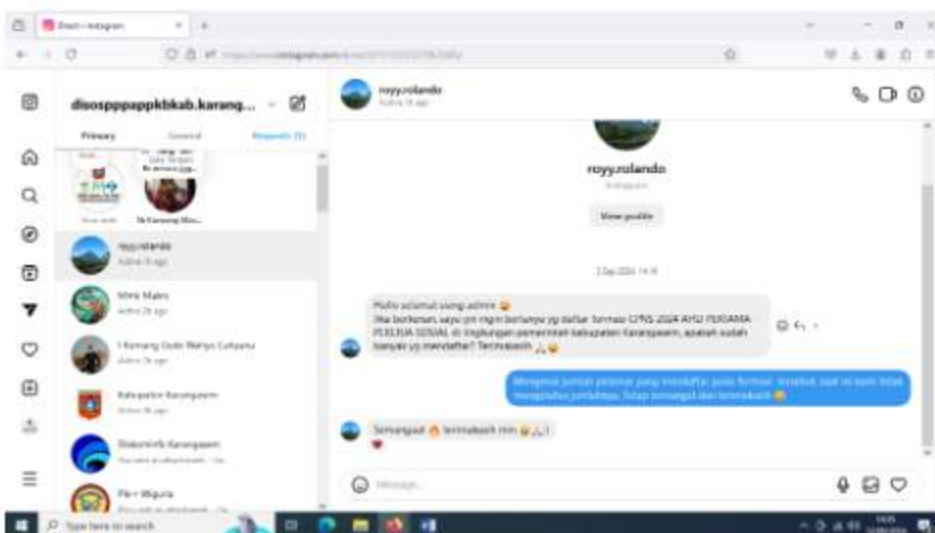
Direct • Instagram

disosppppapppkbkab.karang... 

Primary General Requests (1)

royy.rolando
Active 1h ago

royy.rolando
Active 1h ago

royy.rolando
Instagram
View profile

Mimik Mabru
Active 2h ago

I Komang Gede Wahyu Cahyana
Active 2h ago

Kabupaten Karangasem
Active 1h ago

Diskominfo Karangasem

Pkr • Wiguna

2 Sep 2024 14:15

Hallo selamat siang admin 😀
Jika berkenan saya ijin ingin bertanya yg daftar formasi CPNS 2024 AHLI PERTAMA PEKERJA SOSIAL di lingkungan pemerintah kabupaten Karangasem, apakah sudah banyak yg mendaftar? Terimakasih 🙏😀

Mengenai jumlah pelamar yang mendaftar pada formasi tersebut, saat ini kami tidak mengetahui jumlahnya. Tetap semangat dan terimakasih 😀

Semangat 🔥 terimakasih min 😀🙏 !
❤

Message...

Type here to search